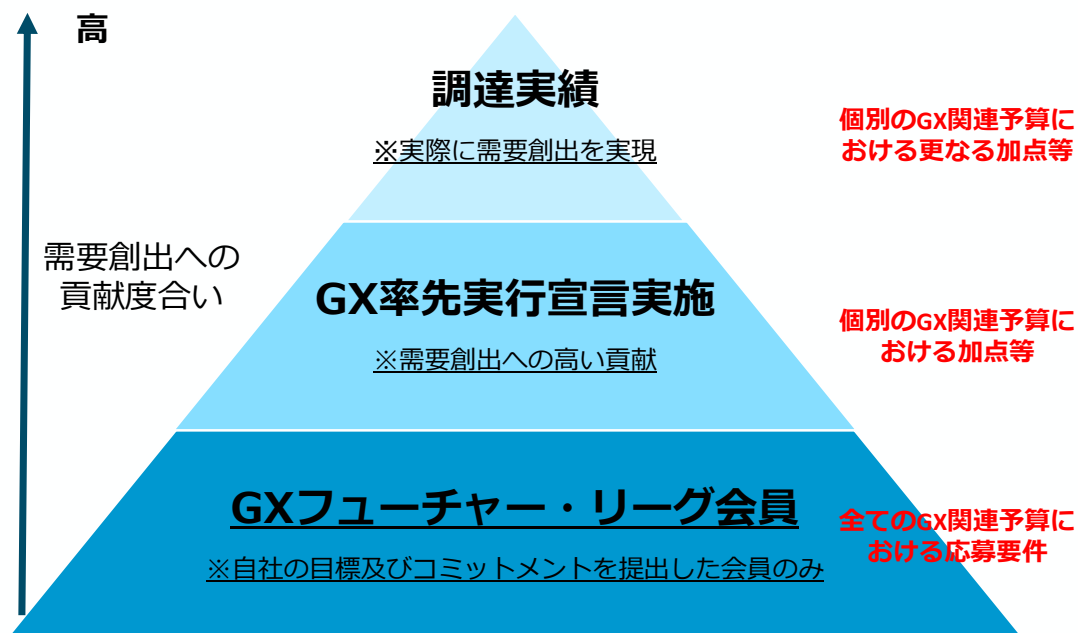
高

需要創出への貢献度合い

調達実績

※実際に需要創出を実現

個別のGX関連予算におけるさらなる加点等

GX率先実行宣言実施

※需要創出への高い貢献

個別のGX関連予算における加点等

GXフューチャー・リーグ会員

※自社の目標及びコミットメントを提出した会員のみ

全てのGX関連予算における応募要件